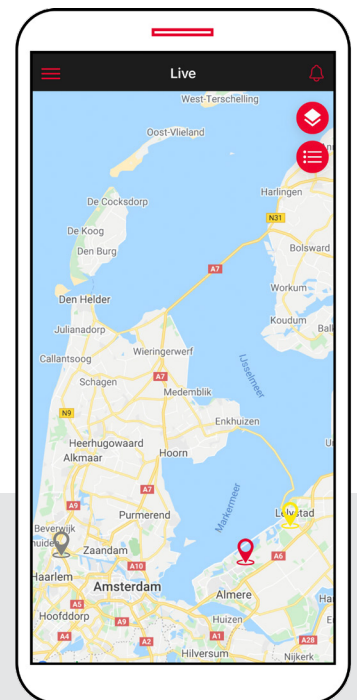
Live

West-Terschelling
Oost-Vlieland
Harlingen
De Cocksdorp
N31
De Koog
Bolsward
Den Burg
A7
Workum
Den Helder
Koudum
Ball
Julianadorp
Callantsoog
Wieringerwerf
IJsselmeer
Schagen
A7
Medemblik
N9
Enkhuizen
Heerhugowaard
Alkmaar
Hoorn
Markermeer
A7
Purmerend
Lelystad
Beverwijk
uiden
Zaandam
A6
Haarlem
A10
Amsterdam
Almere
A5
Hoofddorp
A9
Huizen
A4
A2
A1
A28
Hilversum
Nijkerk